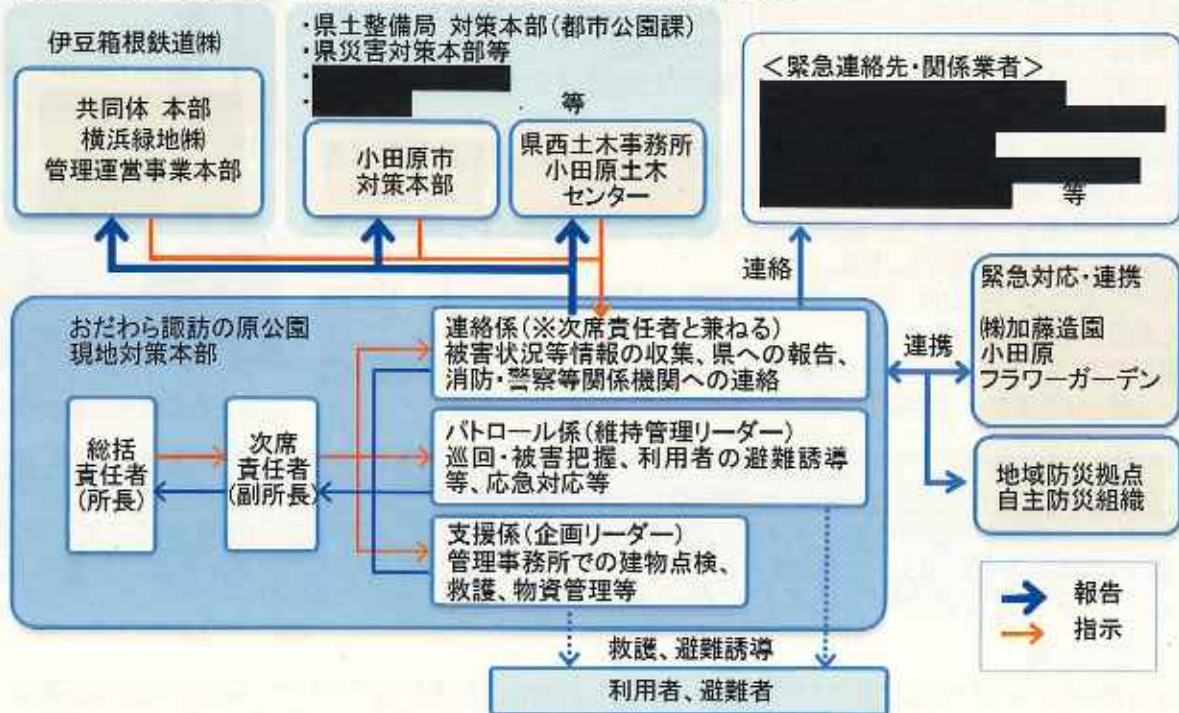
伊豆箱根鉄道㈱

共同体 本部
横浜緑地㈱
管理運営事業本部

・県土整備局 対策本部（都市公園課）
・県災害対策本部等
・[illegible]
・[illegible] 等

小田原市
対策本部

県西土木事務所
小田原土木
センター

＜緊急連絡先・関係業者＞
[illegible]
等

連絡

緊急対応・連携

㈱加藤造園
小田原
フラワーガーデン

連携

地域防災拠点
自主防災組織

おだわら諏訪の原公園
現地対策本部

総括
責任者
（所長）

次席
責任者
（副所長）

連絡係（※次席責任者と兼ねる）
被害状況等情報の収集、県への報告、消防・警察等関係機関への連絡

パトロール係（維持管理リーダー）
巡回・被害把握、利用者の避難誘導等、応急対応等

支援係（企画リーダー）
管理事務所での建物点検、救護、物資管理等

報告
指示

救護、避難誘導

利用者、避難者